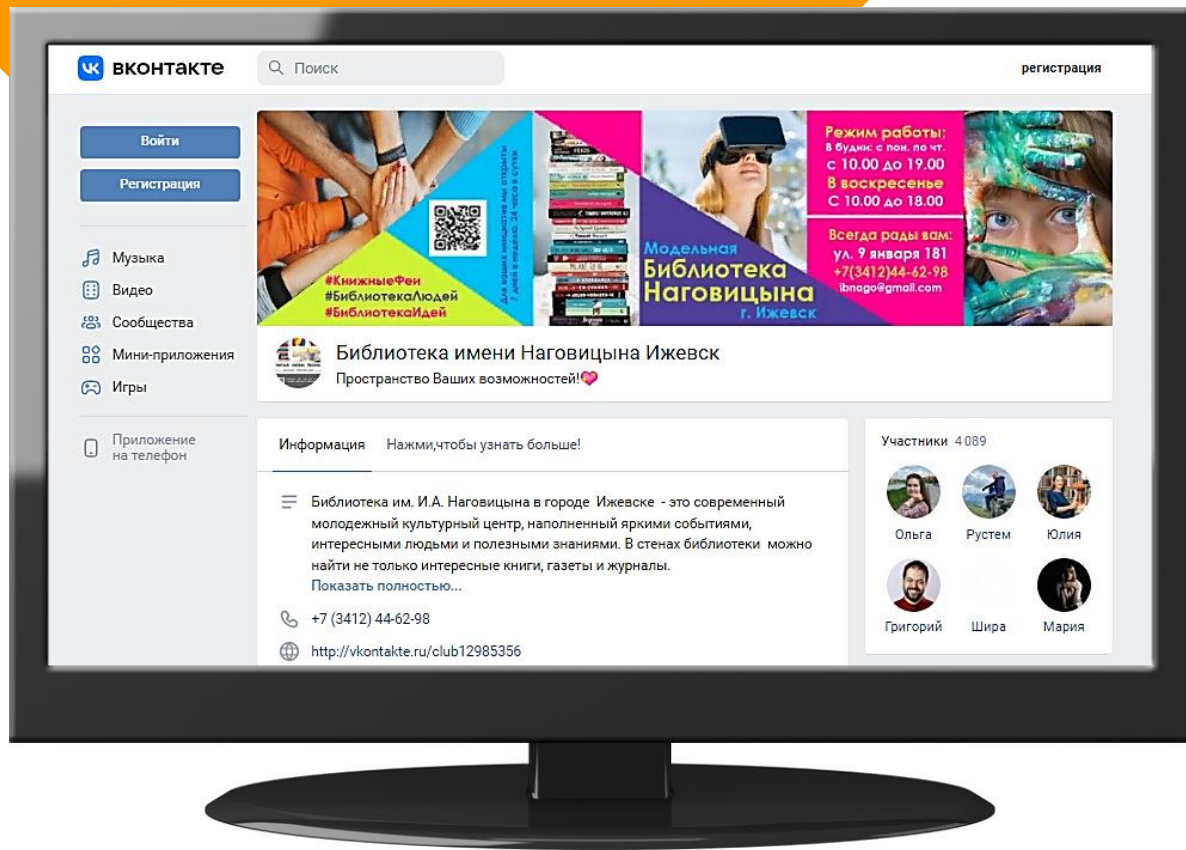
вконтакте
Поиск
регистрация

Войти
Регистрация

Музыка
Видео
Сообщества
Мини-приложения
Игры

Приложение на телефон

#КнижныеФеи
#БиблиотекаЛюдей
#БиблиотекаИдей

Для ваших моментов мы открыты 7 дней в неделю, 24 часа в сутки

Модельная
Библиотека
Наговицына
г. Ижевск

Режим работы:
В будни: с пон. по чт.
с 10.00 до 19.00
В воскресенье
С 10.00 до 18.00
Всегда рады вам:
ул. 9 января 181
+7(3412)44-62-98
lbnago@gmail.com

Библиотека имени Наговицына Ижевск
Пространство Ваших возможностей!

Информация
Нажми,чтобы узнать больше!

Библиотека им. И.А. Наговицына в городе Ижевске - это современный молодежный культурный центр, наполненный яркими событиями, интересными людьми и полезными знаниями. В стенах библиотеки можно найти не только интересные книги, газеты и журналы.
Показать полностью...

+7 (3412) 44-62-98

http://vkontakte.ru/club12985356

Участники 4 089
Ольга
Рустем
Юлия
Григорий
Шира
Мария